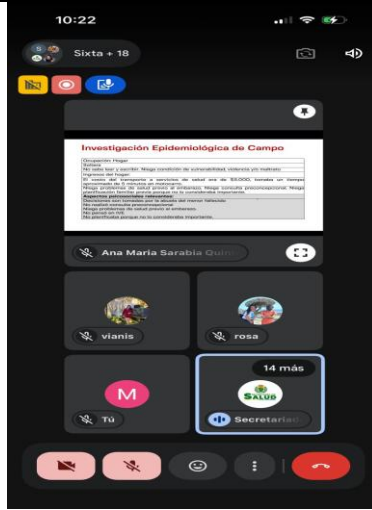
10:22

Sixta + 18

Investigación Epidemiológica de Campo

Ocupación: Hogar
Soltera
No sabe leer y escribir. Riesgo condición de vulnerabilidad, violencia y/o maltrato
Ingresos del hogar:
El costo del transporte a servicios de salud es de $5.000, tomaba un tiempo aproximado de 5 minutos en motocarro.
Riesgo problemas de salud previo al embarazo. Riesgo consulta preconcepcional. Riesgo planificación familiar previo porque no lo consideraba importante.
Aspectos psicosociales relevantes
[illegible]
No realizó consulta preconcepcional.
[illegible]
No porta un IVE
No planificaba porque no lo consideraba importante.

Ana Maria Sarabia Quin

vianis

rosa

M

Tú

14 más

SALUD

Secretaria